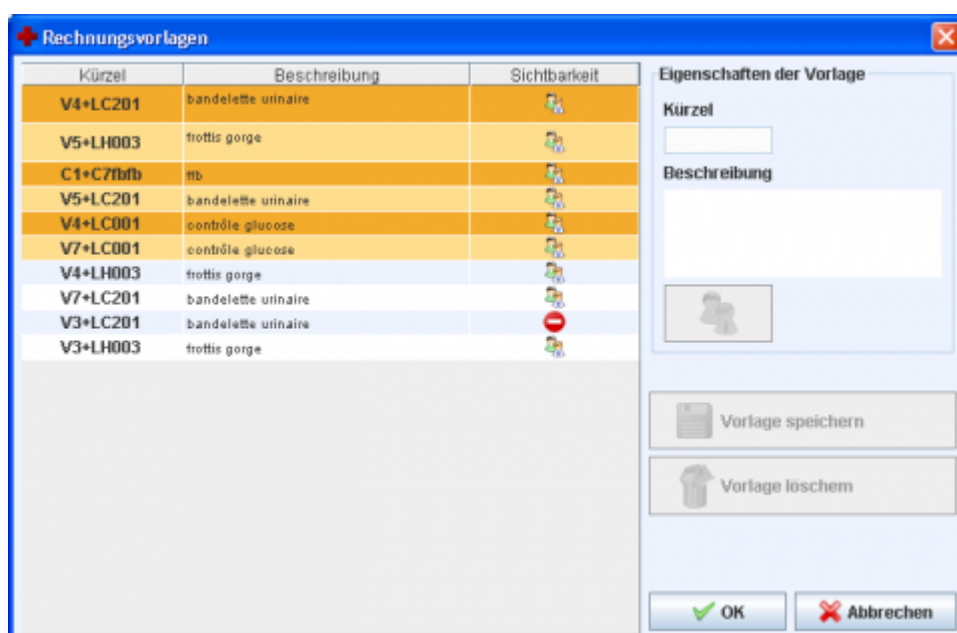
Rechnungsvorlagen

| Kürzel | Beschreibung | Sichtbarkeit |
|---|---|---|
| V4+LC201 | bandelette urinaire | |
| V5+LH003 | frottis gorge | |
| C1+C7fbfb | ffb | |
| V5+LC201 | bandelette urinaire | |
| V4+LC001 | contrôle glucose | |
| V7+LC001 | contrôle glucose | |
| V4+LH003 | frottis gorge | |
| V7+LC201 | bandelette urinaire | |
| V3+LC201 | bandelette urinaire | |
| V3+LH003 | frottis gorge | |

Eigenschaften der Vorlage

Kürzel

Beschreibung

Vorlage speichern

Vorlage löschen

OK

Abbrechen